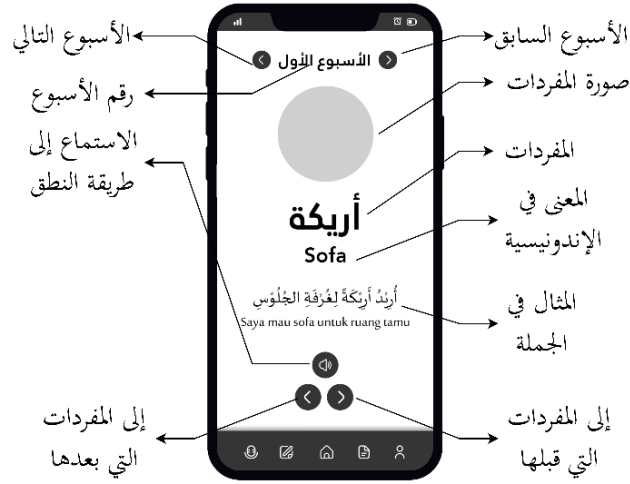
الأسبوع التالي

الأسبوع الأول

الأسبوع السابق

رقم الأسبوع

صورة المفردات

الاستماع إلى طريقة النطق

المفردات

أريكة

المعنى في الإندونيسية

Sofa

أُرِيْدُ أَرِيْكَةً لِغُرْفَةِ الجُلُوْسِ

Saya mau sofa untuk ruang tamu

المثال في الجملة

إلى المفردات التي بعدها

إلى المفردات التي قبلها